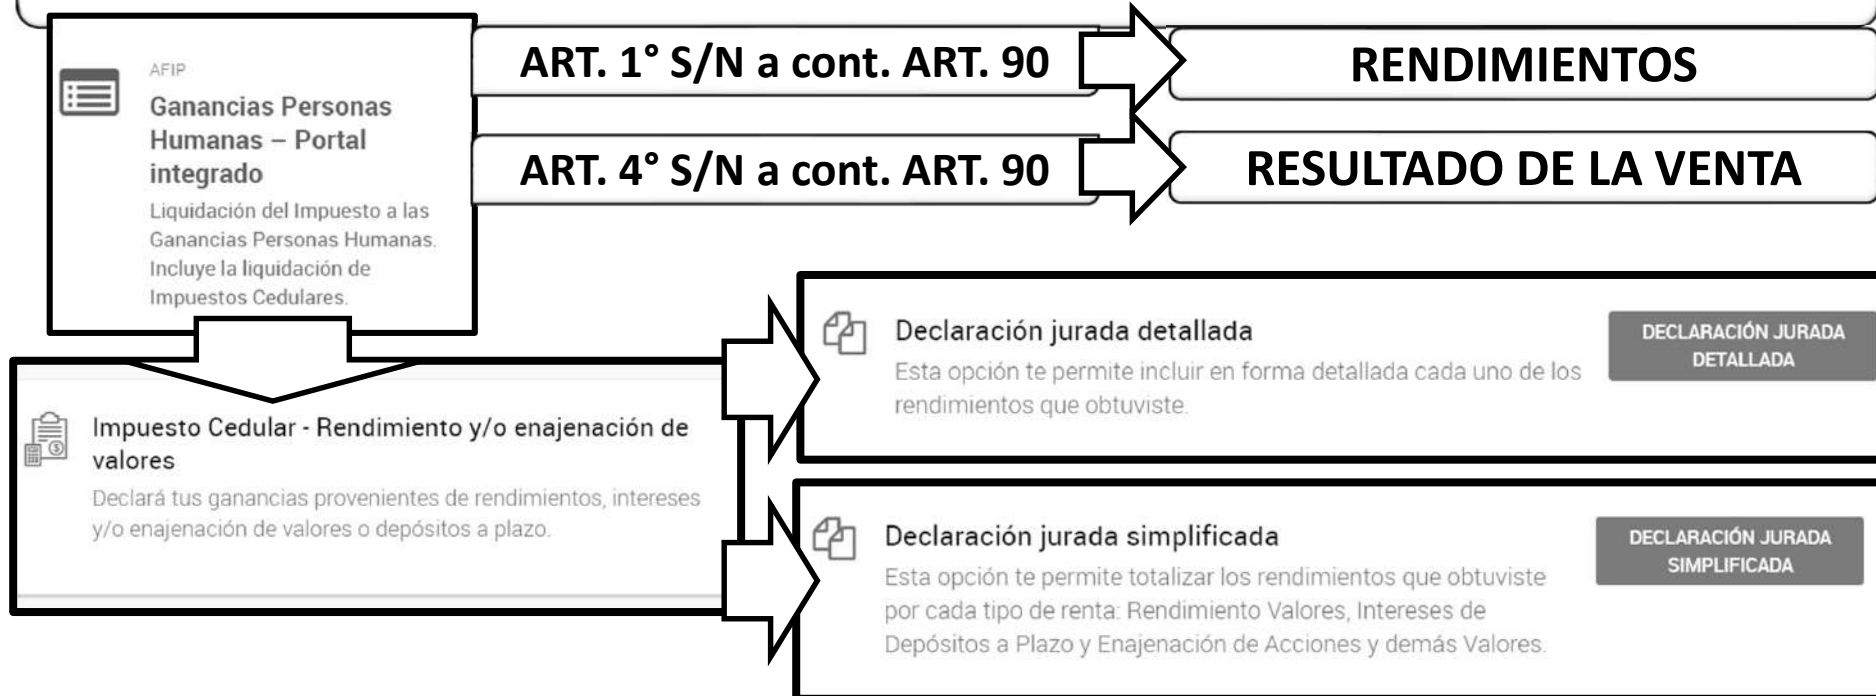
AFIP
Ganancias Personas Humanas – Portal integrado
Liquidación del Impuesto a las Ganancias Personas Humanas. Incluye la liquidación de Impuestos Cedulares.

ART. 1° S/N a cont. ART. 90

RENDIMIENTOS

ART. 4° S/N a cont. ART. 90

RESULTADO DE LA VENTA

Impuesto Cedular - Rendimiento y/o enajenación de valores
Declará tus ganancias provenientes de rendimientos, intereses y/o enajenación de valores o depósitos a plazo.

Declaración jurada detallada
Esta opción te permite incluir en forma detallada cada uno de los rendimientos que obtuviste.

DECLARACIÓN JURADA DETALLADA

Declaración jurada simplificada
Esta opción te permite totalizar los rendimientos que obtuviste por cada tipo de renta: Rendimiento Valores, Intereses de Depósitos a Plazo y Enajenación de Acciones y demás Valores.

DECLARACIÓN JURADA SIMPLIFICADA